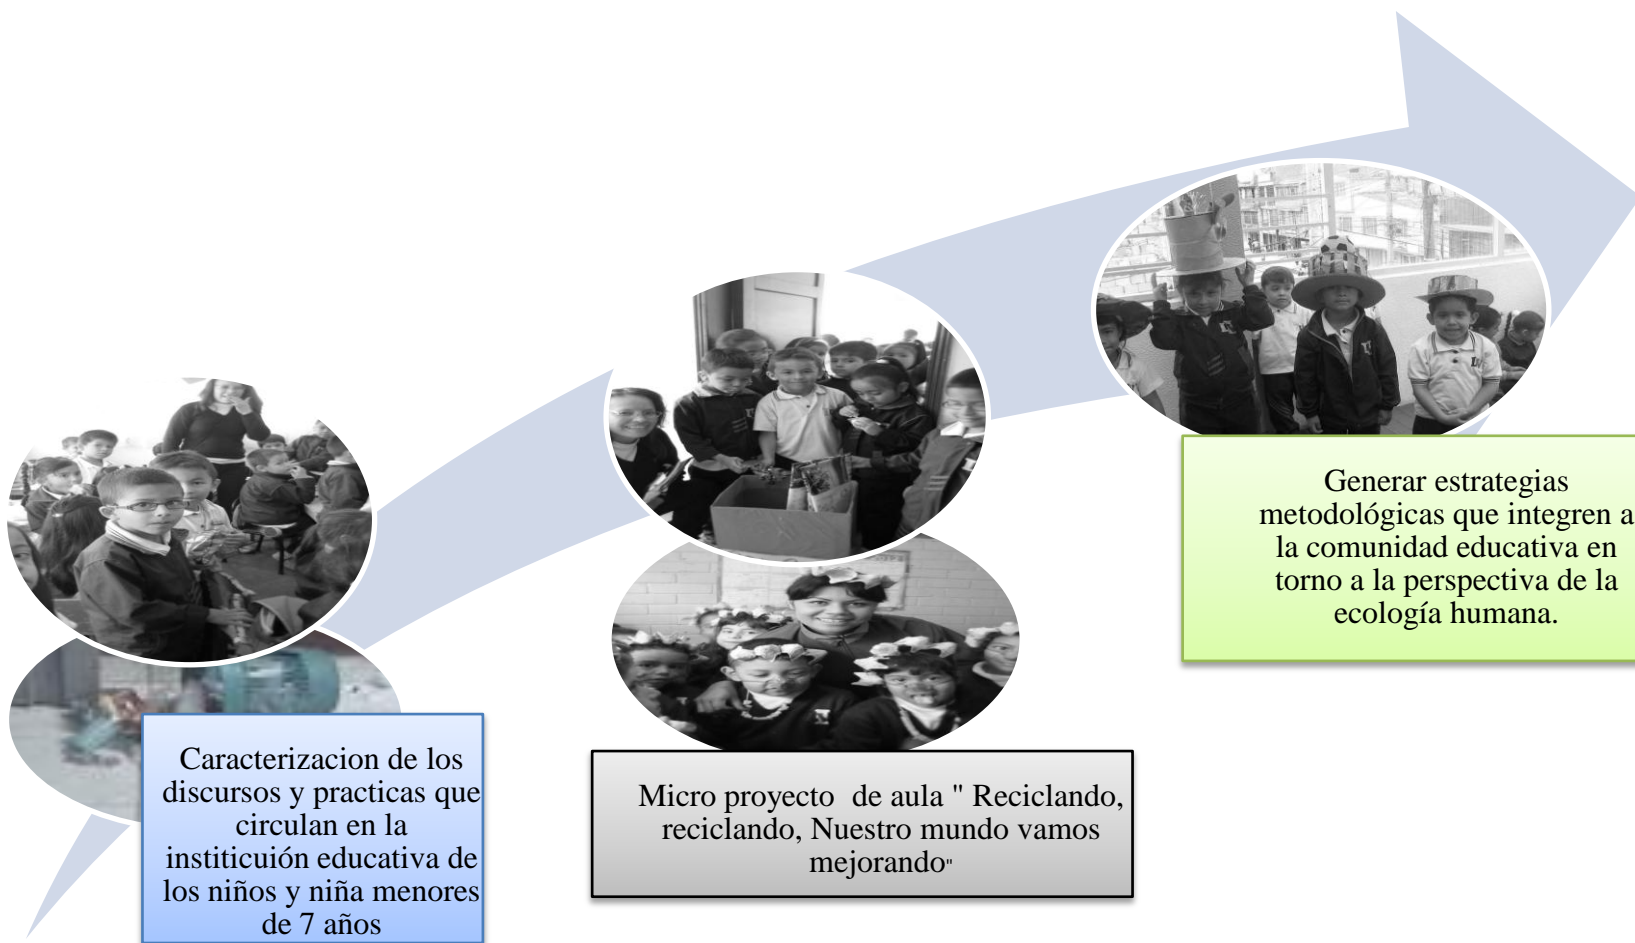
Caracterizacion de los discursos y practicas que circulan en la institicuión educativa de los niños y niña menores de 7 años

Micro proyecto de aula " Reciclando, reciclando, Nuestro mundo vamos mejorando"

Generar estrategias metodológicas que integren a la comunidad educativa en torno a la perspectiva de la ecología humana.